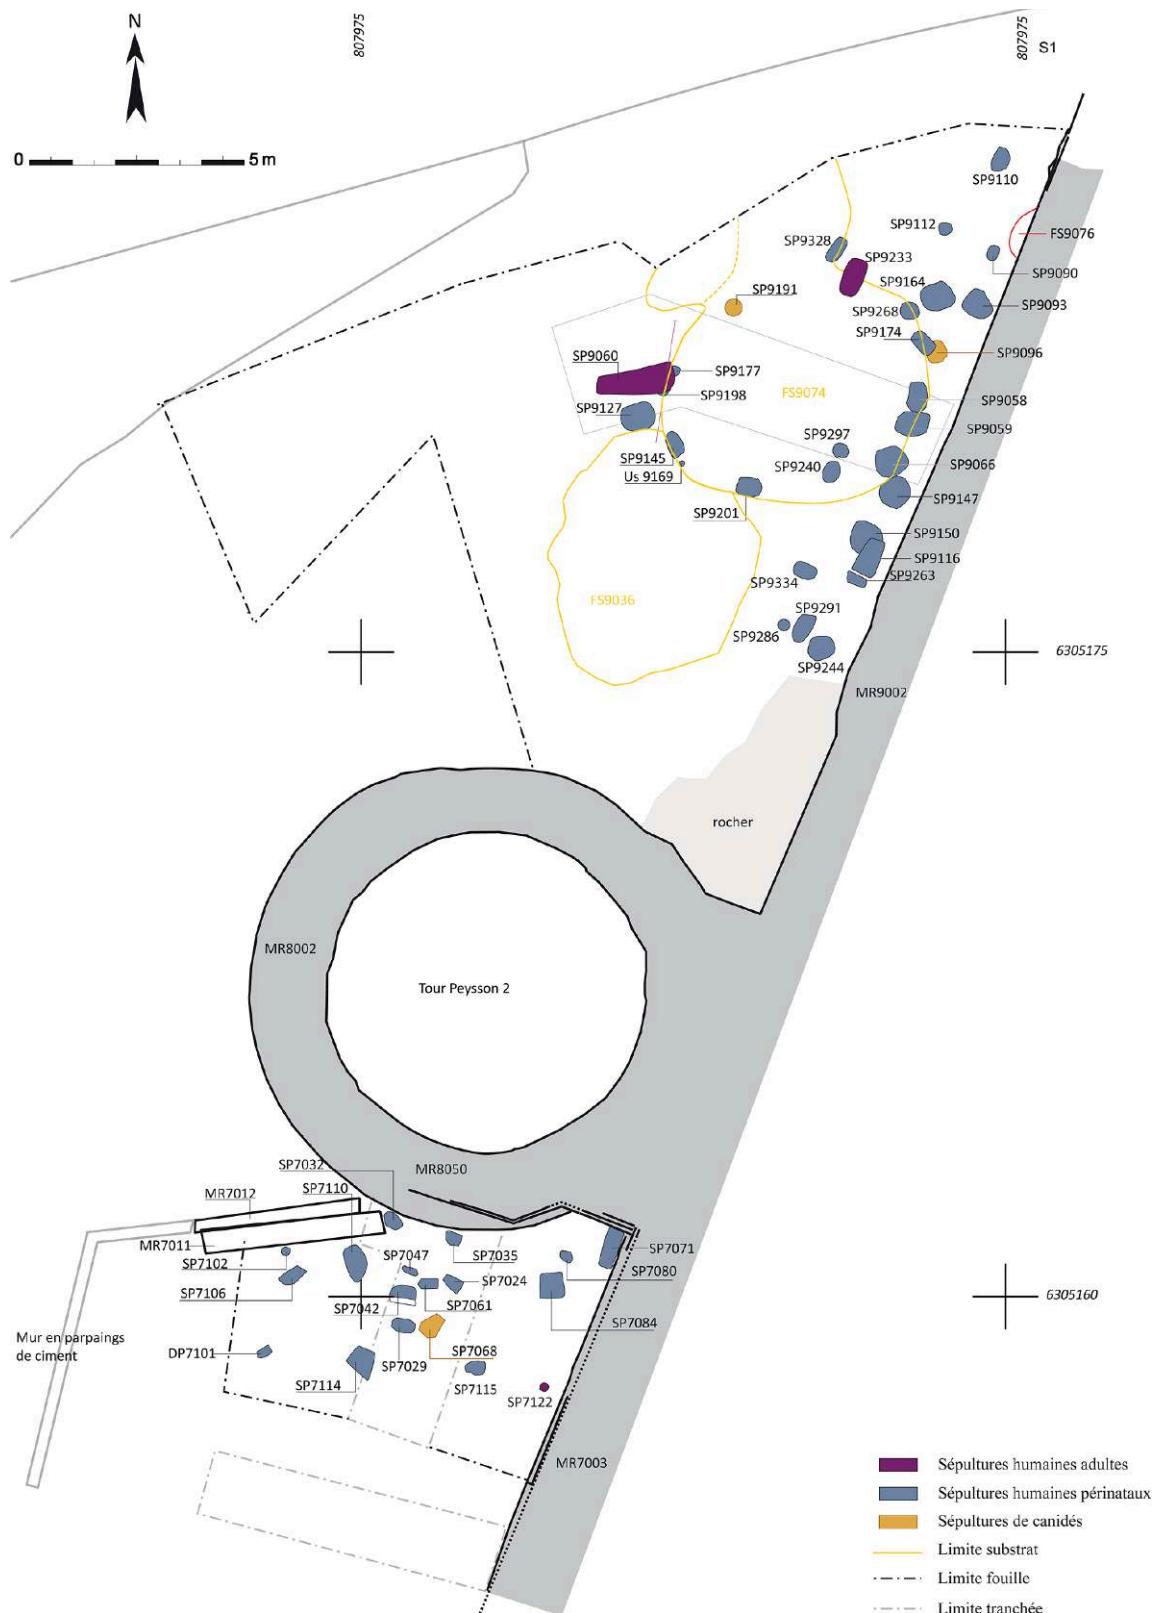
N

0 5 m

807975

807975

S1

SP9110
SP9112
FS9076
SP9328
SP9233
SP9090
SP9191
SP9164
SP9093
SP9268
SP9174
SP9096
SP9060
SP9177
SP9198
FS9074
SP9127
SP9058
SP9059
SP9297
SP9145
SP9240
SP9066
Us 9169
SP9147
SP9201
SP9150
SP9116
SP9263
SP9334
FS9036
SP9291
SP9286
SP9244
6305175
MR9002
rocher
MR8002
Tour Peysson 2
SP7032
MR8050
MR7012
SP7110
MR7011
SP7047
SP7035
SP7071
SP7102
SP7024
SP7080
SP7106
SP7042
SP7061
SP7084
6305160
Mur en parpaings de ciment
DP7101
SP7068
SP7029
SP7114
SP7115
SP7122
MR7003

Sépultures humaines adultes
Sépultures humaines périnataux
Sépultures de canidés
Limite substrat
Limite fouille
Limite tranchée